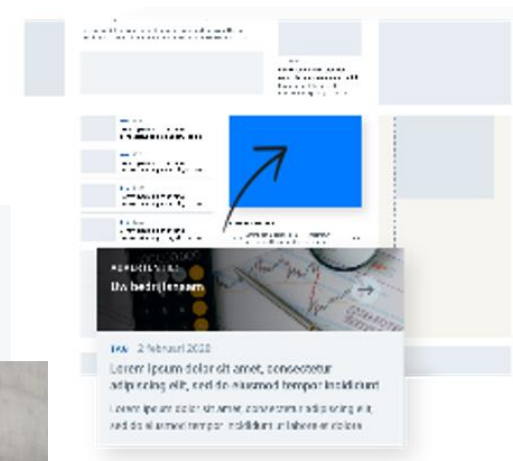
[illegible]

Uw bedrijfsnaam

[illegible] 2 februari 2018

Lorem ipsum dolor sit amet, consectetur adipiscing elit, sed do eiusmod tempor incididunt

Lorem ipsum dolor sit amet, consectetur adipiscing elit, sed do eiusmod tempor incididunt ut labore et dolore